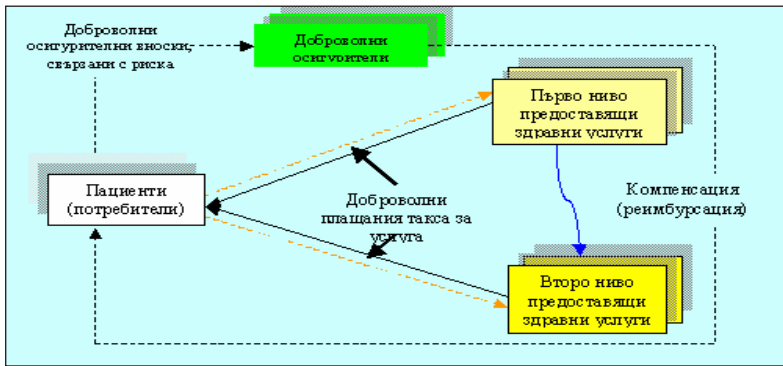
Доброволни осигурителни вноски, свързани с риска

Доброволни осигурители

Първо ниво предоставящи здравни услуги

Пациенти (потребители)

Доброволни плащания такса за услуга

Компенсация (реимбурсация)

Второ ниво предоставящи здравни услуги